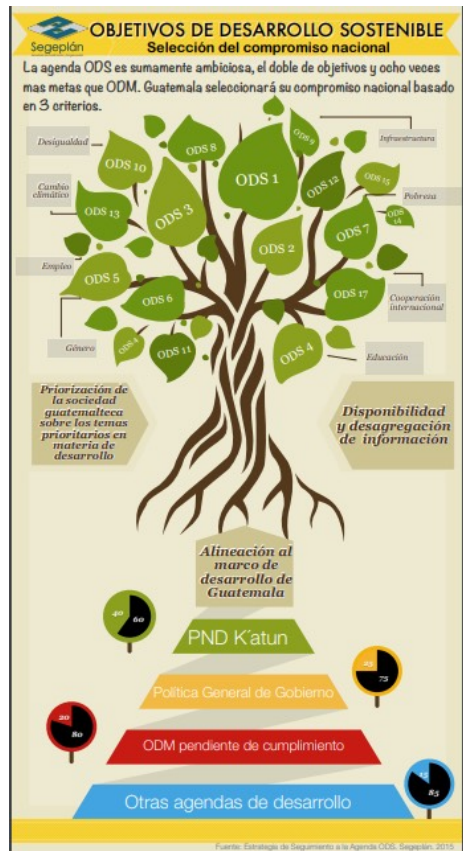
Segeplán

OBJETIVOS DE DESARROLLO SOSTENIBLE
Selección del compromiso nacional

La agenda ODS es sumamente ambiciosa, el doble de objetivos y ocho veces mas metas que ODM. Guatemala seleccionará su compromiso nacional basado en 3 criterios.

Desigualdad

ODS 10

ODS 8

ODS 1

ODS 9

Infraestructura

Cambio climático

ODS 13

ODS 3

ODS 12

ODS 15

Pobreza

ODS 16

ODS 7

ODS 2

Empleo

ODS 5

ODS 17

ODS 6

Cooperación internacional

Género

ODS 4

ODS 11

ODS 4

Educación

Priorización de la sociedad guatemalteca sobre los temas prioritarios en materia de desarrollo

Disponibilidad y desagregación de información

Alineación al marco de desarrollo de Guatemala

40
60

PND K'atun

25
75

Política General de Gobierno

20
80

ODM pendiente de cumplimiento

15
85

Otras agendas de desarrollo

Fuente: Estrategia de Seguimiento a la Agenda ODS, Segeplán, 2015